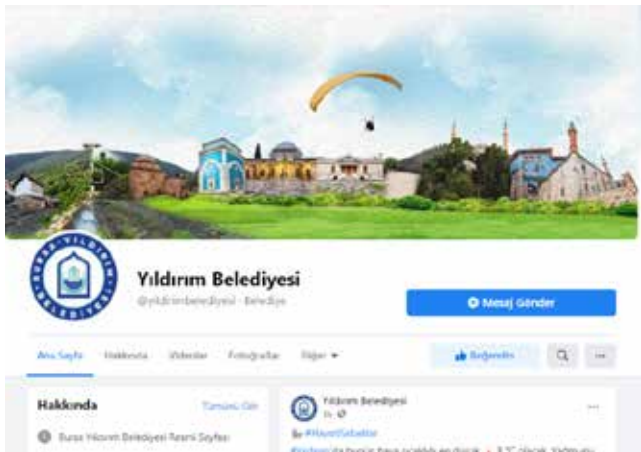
BURSA YILDIRIM BELEDİYESİ

Yıldırım Belediyesi

@yildirimbelediyesi · Belediye

Mesaj Gönder

Ana Sayfa Hakkında Videolar Fotoğraflar Diğer

Beğendin

Hakkında

Tümünü Gör

Bursa Yıldırım Belediyesi Resmi Sayfası

Yıldırım Belediyesi

#HayırlıSabahlar

#Yıldırım'da bugün hava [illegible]